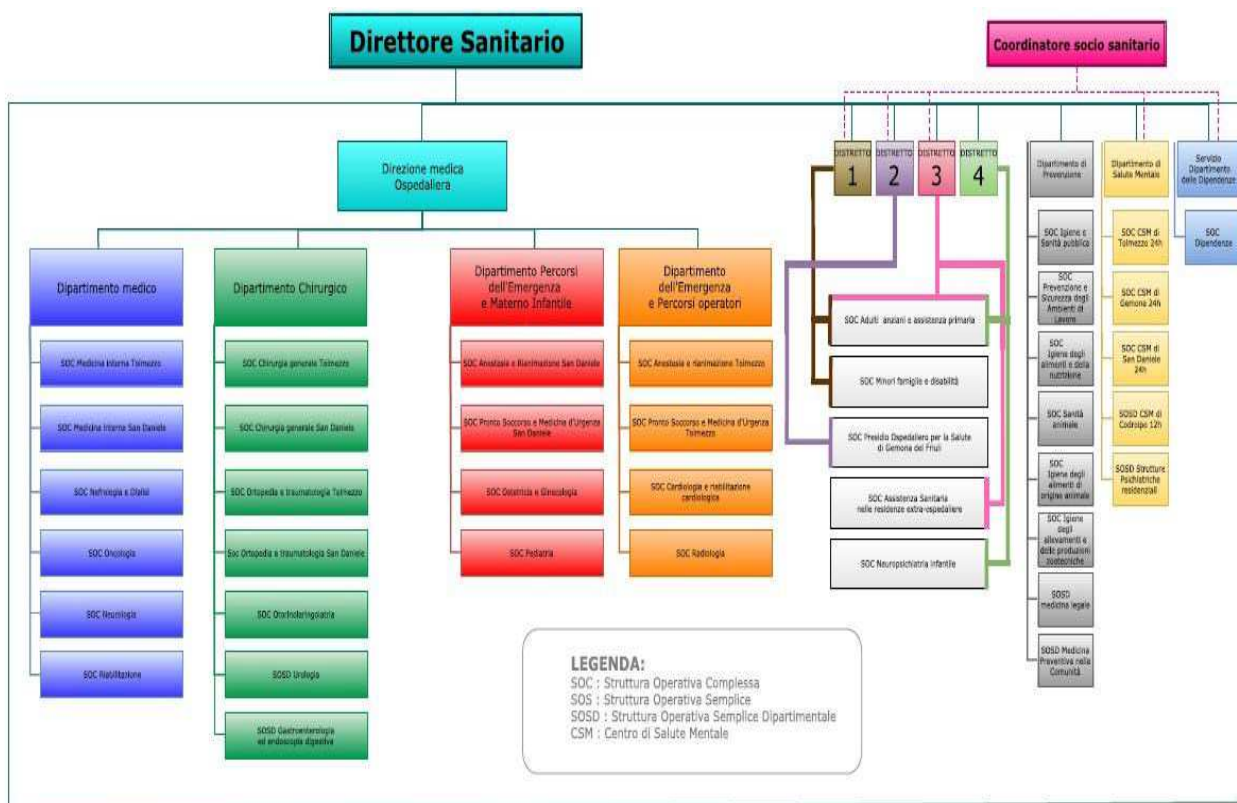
Direttore Sanitario

Coordinatore socio sanitario

Direzione medica Ospedaliera

Dipartimento medico

SOC Medicina interna Tolmezzo

SOC Medicina interna San Daniele

SOC Nefrologia e Dialisi

SOC Oncologia

SOC Neurologia

SOC Riabilitazione

Dipartimento Chirurgico

SOC Chirurgia generale Tolmezzo

SOC Chirurgia generale San Daniele

SOC Ortopedia e traumatologia Tolmezzo

Soc Ortopedia e traumatologia San Daniele

SOC Otorinolaringoiatria

SOSD Urologia

SOSD Gastroenterologia ed endoscopia digestiva

Dipartimento Percorsi dell'Emergenza e Materno Infantile

SOC Anestesia e Rianimazione San Daniele

SOC Pronto Soccorso e Medicina d'Urgenza San Daniele

SOC Ostetricia e Ginecologia

SOC Pediatria

Dipartimento dell'Emergenza e Percorsi operatori

SOC Anestesia e rianimazione Tolmezzo

SOC Pronto Soccorso e Medicina d'Urgenza Tolmezzo

SOC Cardiologia e riabilitazione cardiologica

SOC Radiologia

DISTRETTO 1

DISTRETTO 2

DISTRETTO 3

DISTRETTO 4

SOC Adulti anziani e assistenza primaria

SOC Minori famiglie e disabilità

SOC Presidio Ospedaliero per la Salute di Gemona del Friuli

SOC Assistenza Sanitaria nelle residenze extra-ospedaliere

SOC Neuropsichiatria infantile

Dipartimento di Prevenzione

SOC Igiene e Sanità pubblica

SOC Prevenzione e Sicurezza degli Ambienti di Lavoro

SOC Igiene degli alimenti e della nutrizione

SOC Sanità animale

SOC Igiene degli alimenti di origine animale

SOC Igiene degli allevamenti e delle produzioni zootecniche

SOSD medicina legale

SOSD Medicina Preventiva nella Comunità

Dipartimento di Salute Mentale

SOC CSM di Tolmezzo 24h

SOC CSM di Gemona 24h

SOC CSM di San Daniele 24h

SOSD CSM di Codroipo 12h

SOSD Strutture Psichiatriche residenziali

Servizio Dipartimento delle Dipendenze

SOC Dipendenze

LEGENDA:
SOC : Struttura Operativa Complessa
SOS : Struttura Operativa Semplice
SOSD : Struttura Operativa Semplice Dipartimentale
CSM : Centro di Salute Mentale